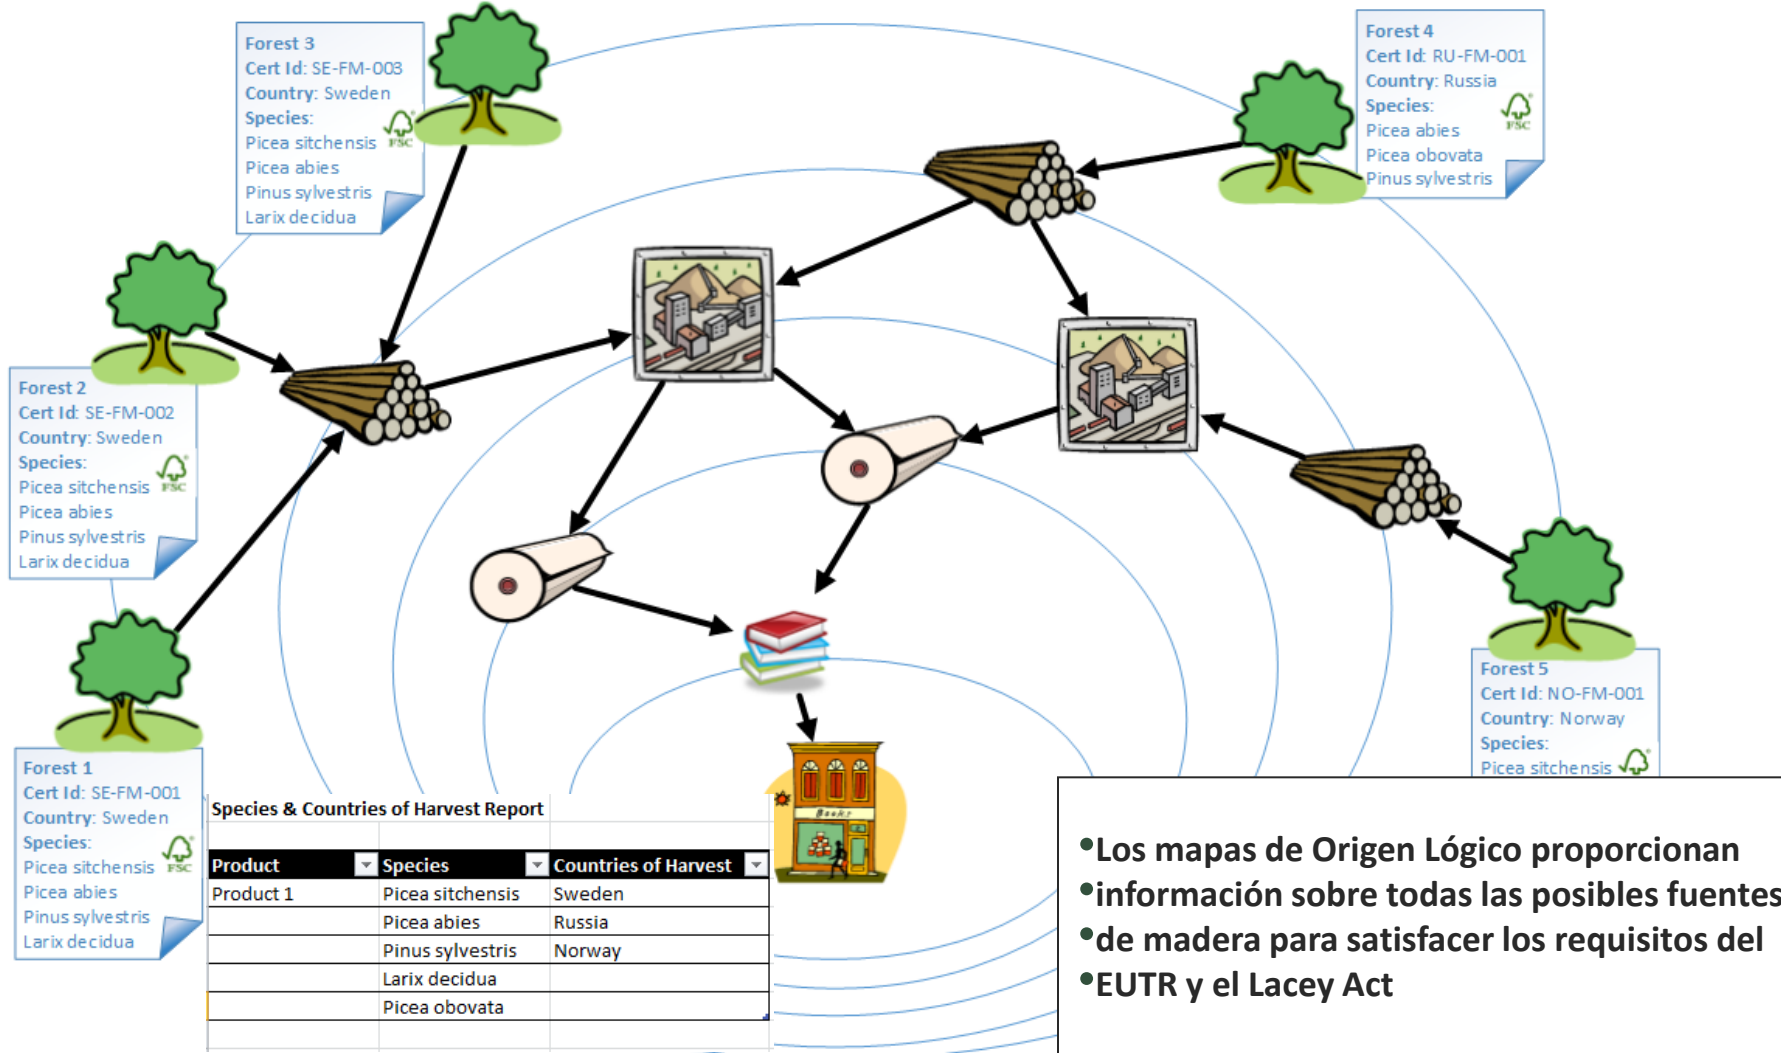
Forest 3
Cert Id: SE-FM-003
Country: Sweden
Species:
Picea sitchensis
Picea abies
Pinus sylvestris
Larix decidua

Forest 4
Cert Id: RU-FM-001
Country: Russia
Species:
Picea abies
Picea obovata
Pinus sylvestris

Forest 2
Cert Id: SE-FM-002
Country: Sweden
Species:
Picea sitchensis
Picea abies
Pinus sylvestris
Larix decidua

Forest 5
Cert Id: NO-FM-001
Country: Norway
Species:
Picea sitchensis

Forest 1
Cert Id: SE-FM-001
Country: Sweden
Species:
Picea sitchensis
Picea abies
Pinus sylvestris
Larix decidua

Books

Species & Countries of Harvest Report

| Product | Species | Countries of Harvest |
|---|---|---|
| Product 1 | Picea sitchensis | Sweden |
| | Picea abies | Russia |
| | Pinus sylvestris | Norway |
| | Larix decidua | |
| | Picea obovata | |

•Los mapas de Origen Lógico proporcionan
•información sobre todas las posibles fuentes
•de madera para satisfacer los requisitos del
•EUTR y el Lacey Act